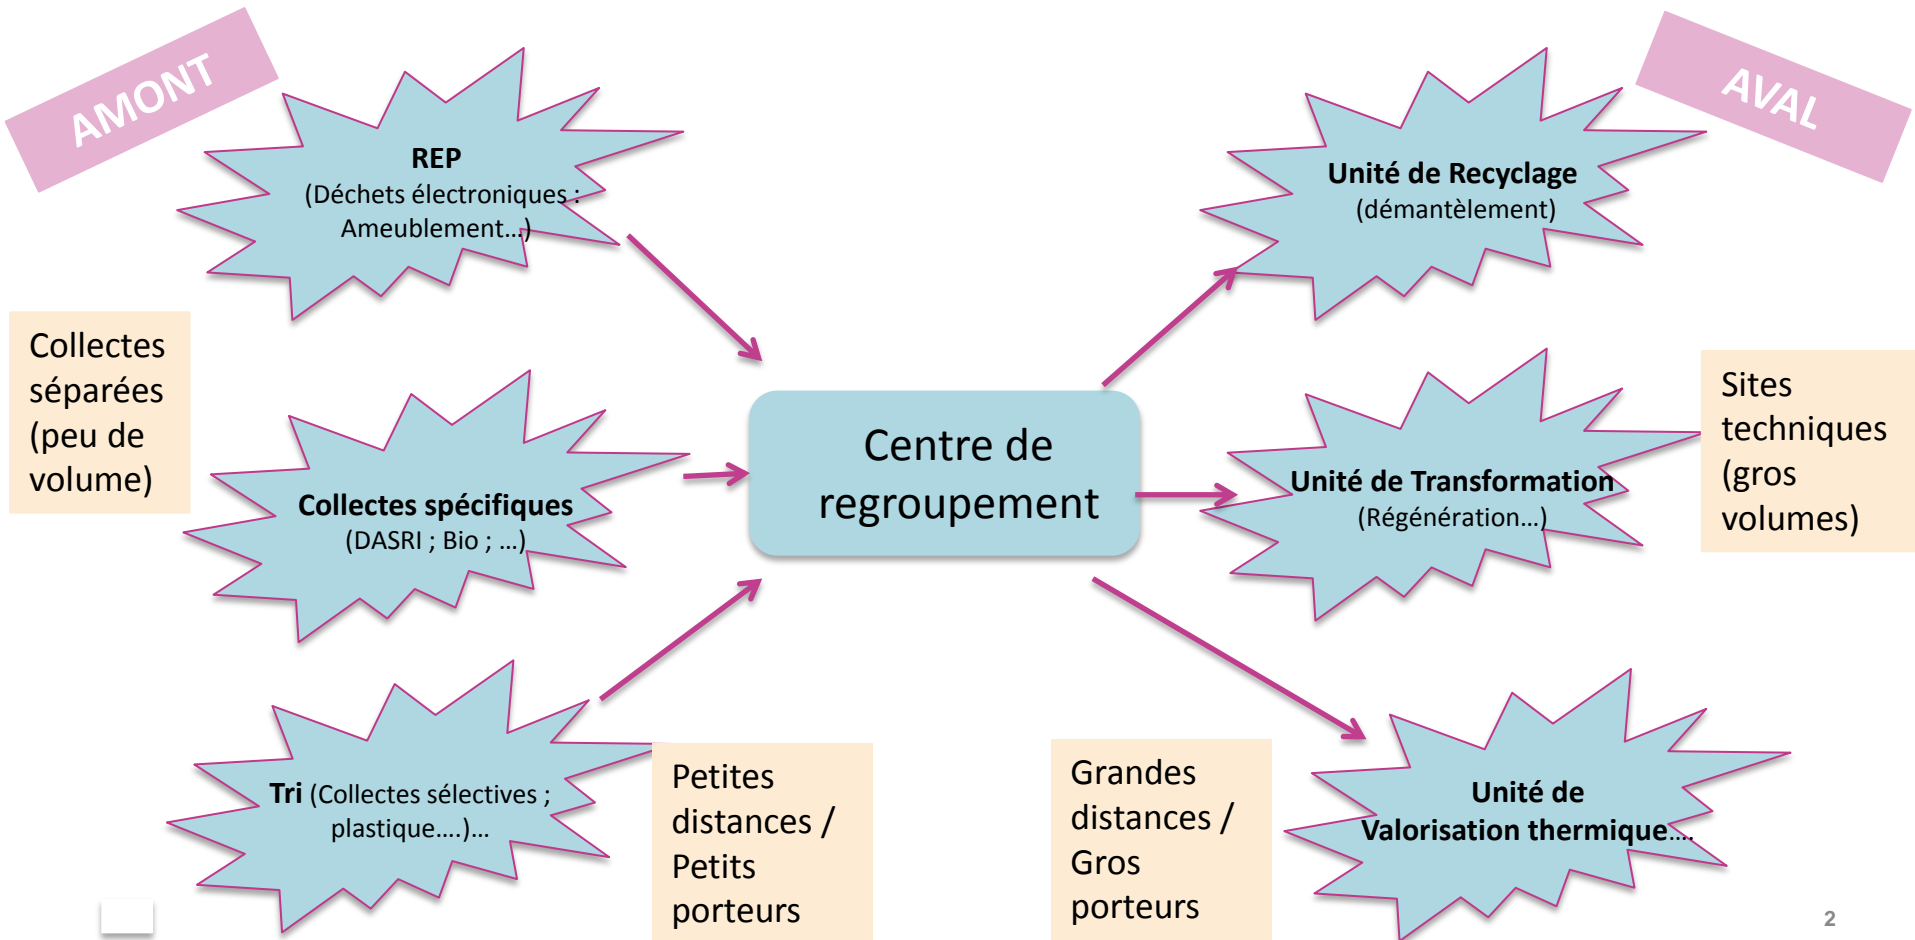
AMONT

AVAL

REP
(Déchets électroniques ; Ameublement…)

Collectes séparées (peu de volume)

Collectes spécifiques
(DASRI ; Bio ; …)

Tri (Collectes sélectives ; plastique….)…

Petites distances / Petits porteurs

Centre de regroupement

Unité de Recyclage
(démantèlement)

Unité de Transformation
(Régénération…)

Sites techniques (gros volumes)

Grandes distances / Gros porteurs

Unité de Valorisation thermique….

2